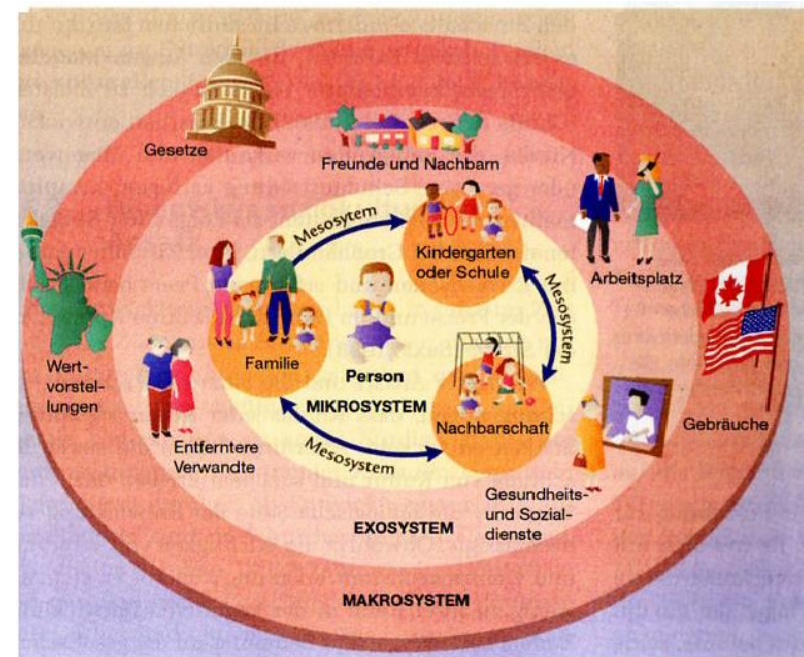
Gesetze

Freunde und Nachbarn

Mesosytem

Kindergarten oder Schule

Arbeitsplatz

Mesosystem

Familie

Person

Wertvorstellungen

MIKROSYSTEM

Nachbarschaft

Gebräuche

Entferntere Verwandte

Mesosystem

Gesundheits- und Sozialdienste

EXOSYSTEM

MAKROSYSTEM